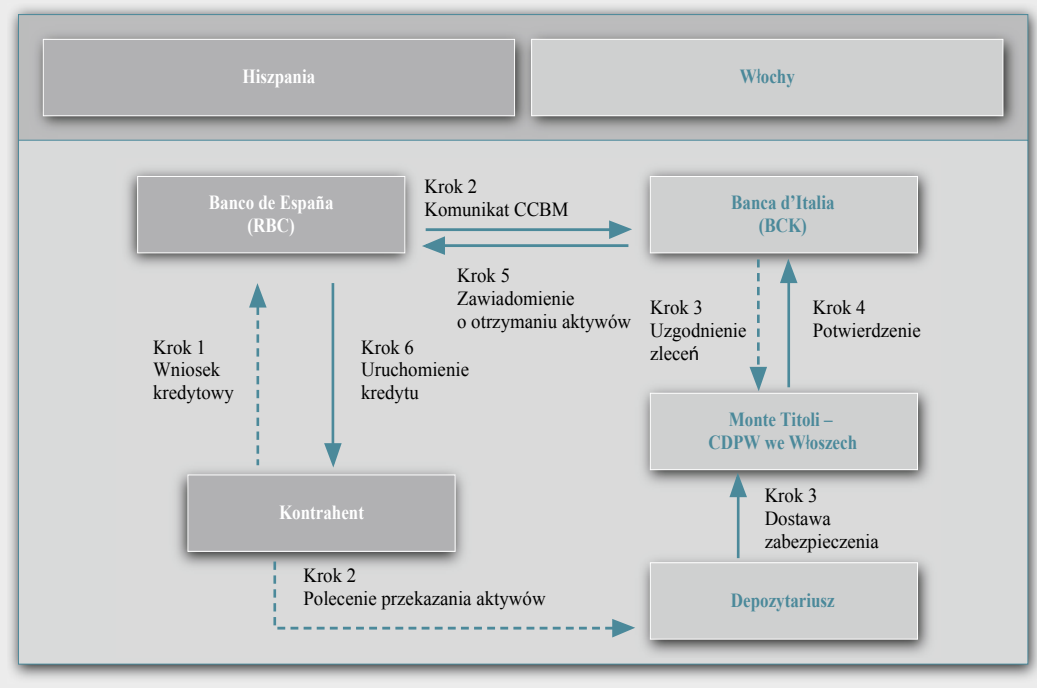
Hiszpania

Włochy

Banco de España (RBC)

Krok 2
Komunikat CCBM

Banca d'Italia (BCK)

Krok 5
Zawiadomienie o otrzymaniu aktywów

Krok 3
Uzgodnienie zleceń

Krok 4
Potwierdzenie

Krok 1
Wniosek kredytowy

Krok 6
Uruchomienie kredytu

Monte Titoli – CDPW we Włoszech

Krok 3
Dostawa zabezpieczenia

Kontrahent

Krok 2
Polecenie przekazania aktywów

Depozytariusz